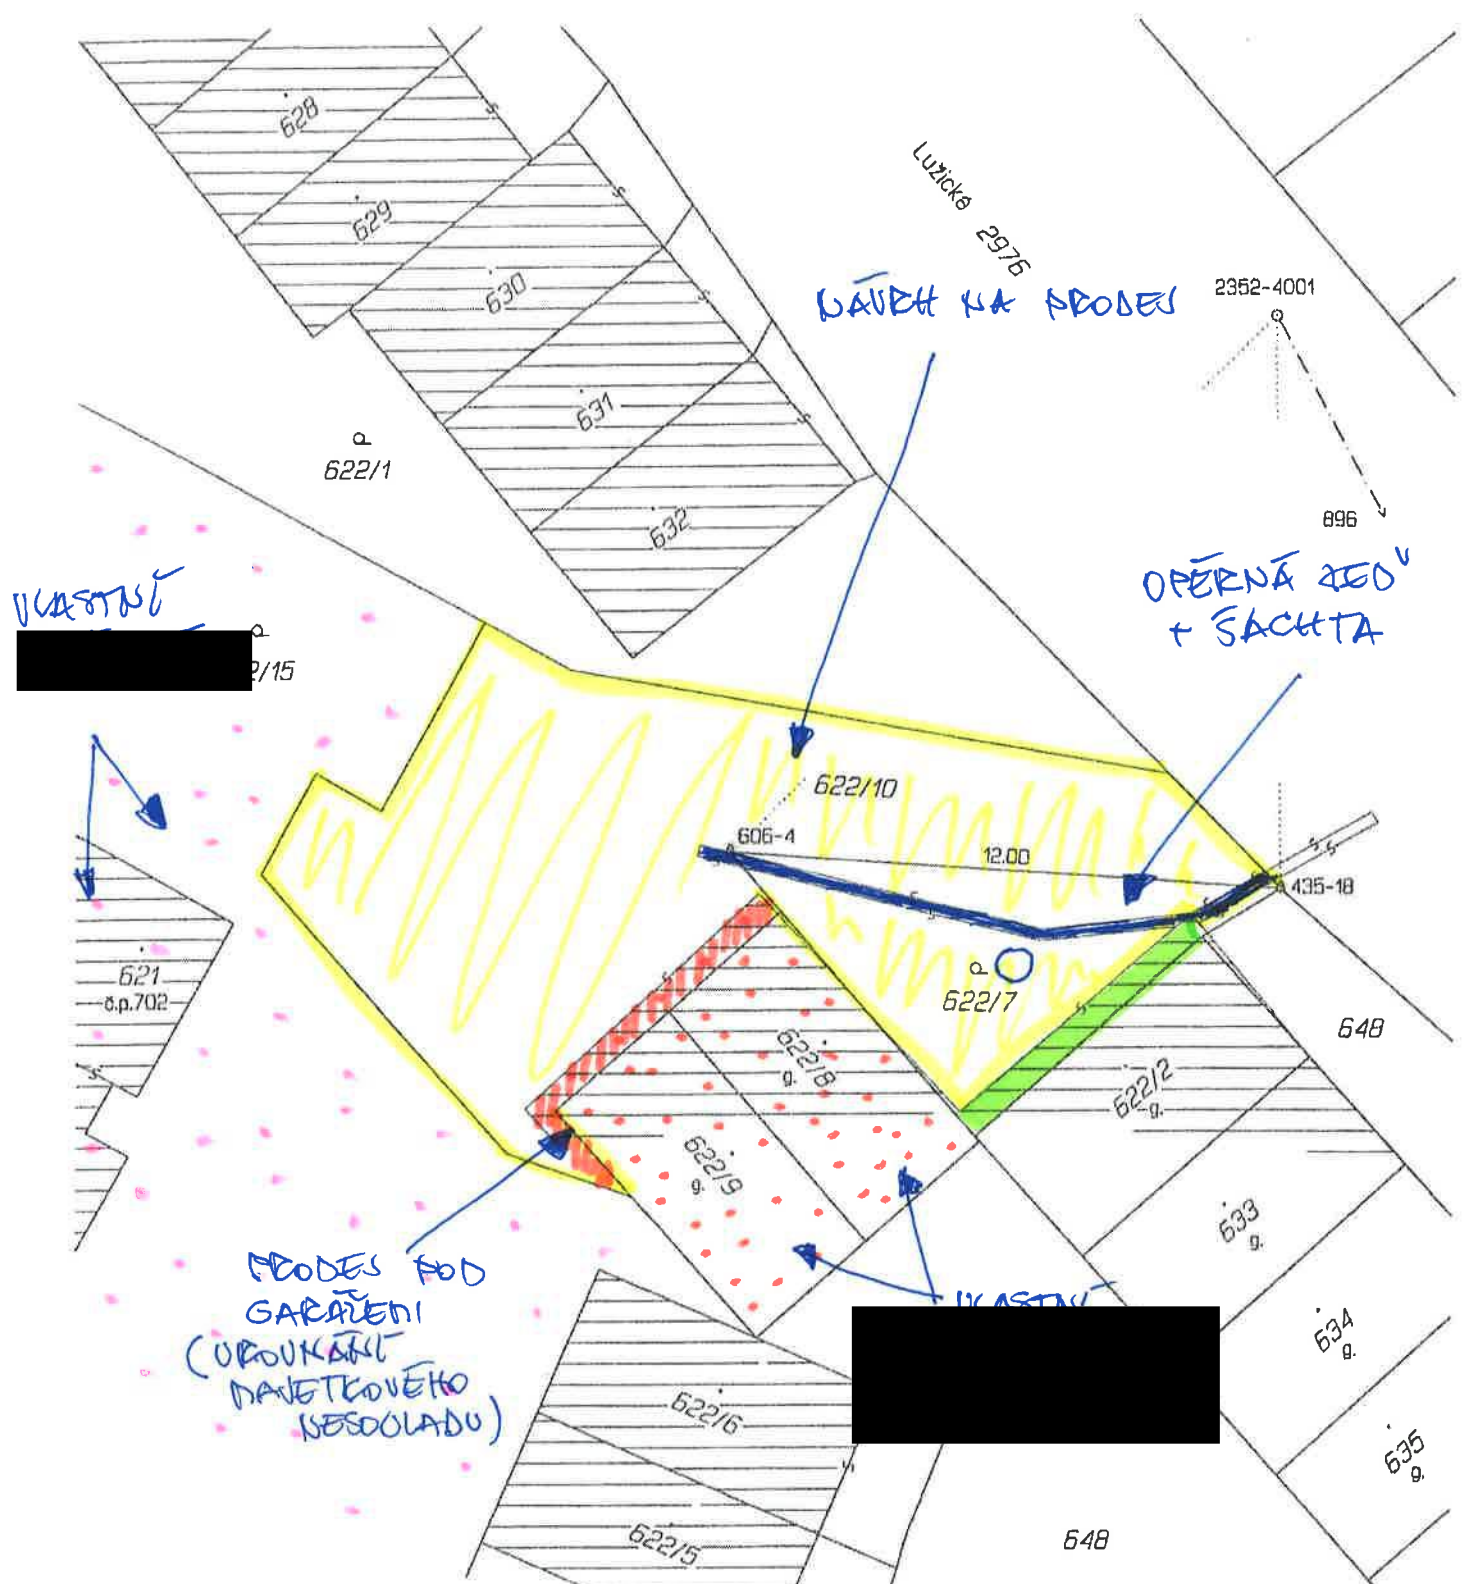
628
629
630
631
632
Lužická
2976
NÁVRH NA PRODEJ
2352-4001
896
622/1
VLASTNÍ
2/15
OPĚRNÁ ZEĎ
+ ŠACHTA
622/10
606-4
12.00
435-18
622/7
648
621
č.p.702
622/8
g.
622/2
g.
622/9
g.
633
g.
PRODEJ POD
GARÁŽEMI
(UROVNÁNÍ
MAJETKOVÉHO
NESOULADU)
VLASTNÍ
634
g.
622/6
635
g.
622/5
648